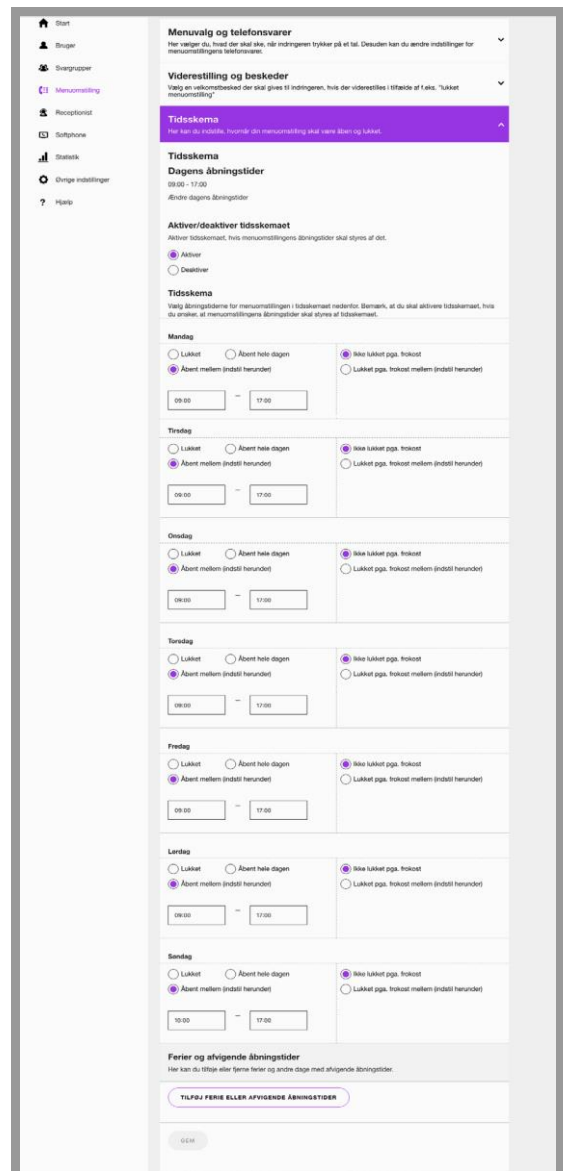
Start
Bruger
Svargrupper
Menuomstilling
Receptionist
Softphone
Statistik
Øvrige indstillinger
Hjælp

Menuvalg og telefonsvarer
Her vælger du, hvad der skal ske, når indringeren trykker på et tal. Desuden kan du ændre indstillinger for menuomstillingens telefonsvarer.

Viderestilling og beskeder
Vælg en velkomstbesked der skal gives til indringeren, hvis der viderestilles i tilfælde af f.eks. "lukket menuomstilling"

Tidsskema
Her kan du indstille, hvornår din menuomstilling skal være åben og lukket.

Tidsskema
Dagens åbningstider
09:00 - 17:00
Ændre dagens åbningstider

Aktiver/deaktiver tidsskemaet
Aktiver tidsskemaet, hvis menuomstillingens åbningstider skal styres af det.
Aktiver
Deaktiver

Tidsskema
Vælg åbningstiderne for menuomstillingen i tidsskemaet nedenfor. Bemærk, at du skal aktivere tidsskemaet, hvis du ønsker, at menuomstillingens åbningstider skal styres af tidsskemaet.

Mandag
Lukket
Åbent hele dagen
Åbent mellem (indstil herunder)
09:00 – 17:00
Ikke lukket pga. frokost
Lukket pga. frokost mellem (indstil herunder)

Tirsdag
Lukket
Åbent hele dagen
Åbent mellem (indstil herunder)
09:00 – 17:00
Ikke lukket pga. frokost
Lukket pga. frokost mellem (indstil herunder)

Onsdag
Lukket
Åbent hele dagen
Åbent mellem (indstil herunder)
09:00 – 17:00
Ikke lukket pga. frokost
Lukket pga. frokost mellem (indstil herunder)

Torsdag
Lukket
Åbent hele dagen
Åbent mellem (indstil herunder)
09:00 – 17:00
Ikke lukket pga. frokost
Lukket pga. frokost mellem (indstil herunder)

Fredag
Lukket
Åbent hele dagen
Åbent mellem (indstil herunder)
09:00 – 17:00
Ikke lukket pga. frokost
Lukket pga. frokost mellem (indstil herunder)

Lørdag
Lukket
Åbent hele dagen
Åbent mellem (indstil herunder)
09:00 – 17:00
Ikke lukket pga. frokost
Lukket pga. frokost mellem (indstil herunder)

Søndag
Lukket
Åbent hele dagen
Åbent mellem (indstil herunder)
10:00 – 17:00
Ikke lukket pga. frokost
Lukket pga. frokost mellem (indstil herunder)

Ferier og afvigende åbningstider
Her kan du tilføje eller fjerne ferier og andre dage med afvigende åbningstider.
TILFØJ FERIE ELLER AFVIGENDE ÅBNINGSTIDER

GEM